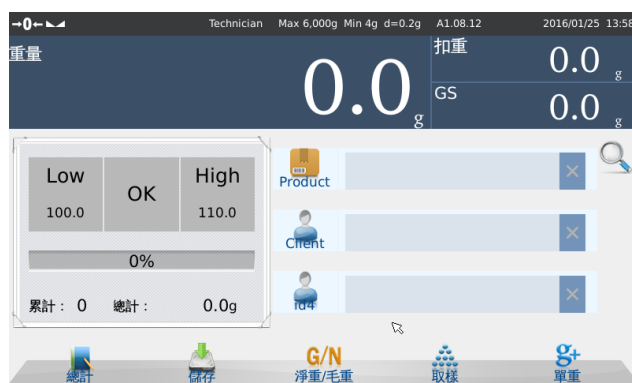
→0← Technician Max 6,000g Min 4g d=0.2g A1.08.12 2016/01/25 13:58

重量

0.0 g

扣重

0.0 g

GS

0.0 g

| Low | OK | High |
|---|---|---|
| 100.0 | | 110.0 |

0%

累計： 0 總計： 0.0g

Product

Client

Id4

總計

儲存

G/N
淨重/毛重

取樣

g+
單重